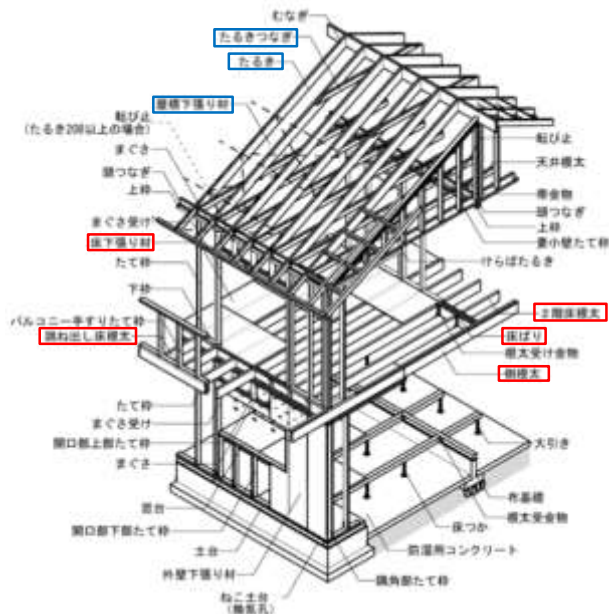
むなぎ
たるきつなぎ
たるき
屋根下張り材
転び止
(たるき208以上の場合)
まぐさ
頭つなぎ
上枠
まぐさ受け
床下張り材
たて枠
下枠
バルコニー手すりたて枠
跳ね出し床根太
たて枠
まぐさ受け
開口部上部たて枠
まぐさ
窓台
開口部下部たて枠
土台
外壁下張り材
ねこ土台
(換気孔)
転び止
天井根太
帯金物
頭つなぎ
上枠
妻小壁たて枠
けらばたるき
2階床根太
床ばり
根太受け金物
側根太
大引き
布基礎
根太受金物
床つか
防湿用コンクリート
隅角部たて枠